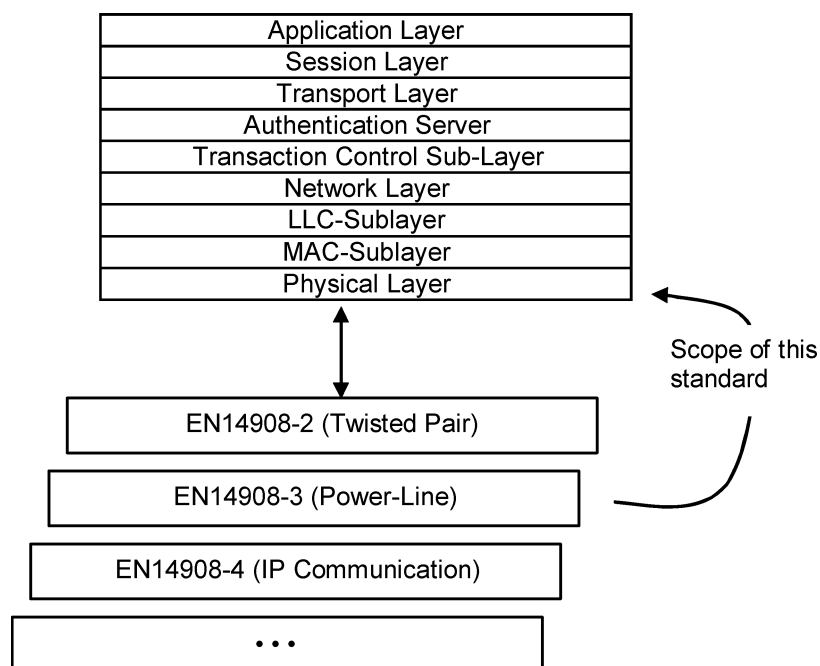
Application Layer
Session Layer
Transport Layer
Authentication Server
Transaction Control Sub-Layer
Network Layer
LLC-Sublayer
MAC-Sublayer
Physical Layer

Scope of this standard

EN14908-2 (Twisted Pair)
EN14908-3 (Power-Line)
EN14908-4 (IP Communication)
...